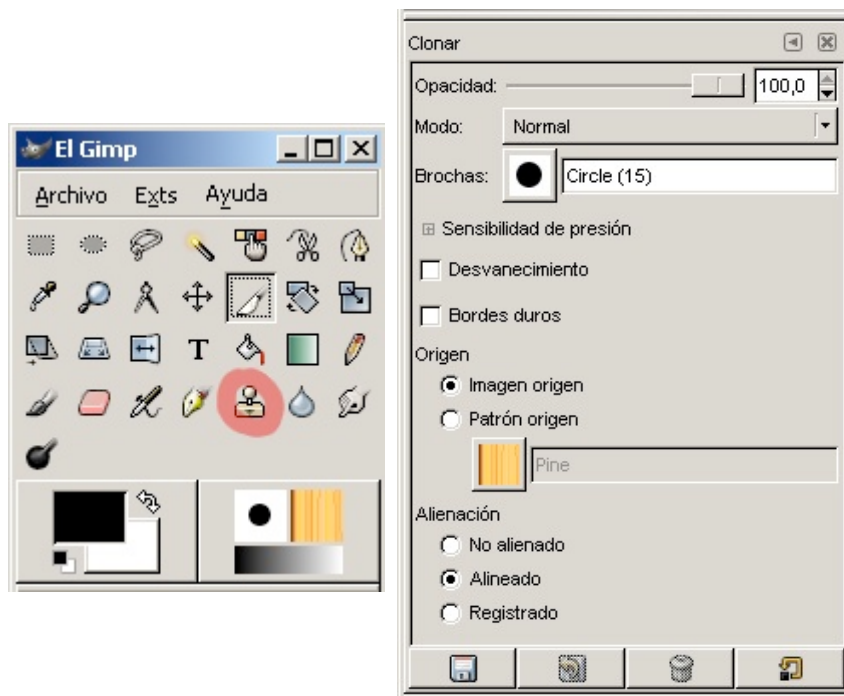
El Gimp

Archivo Exts Ayuda

T

Clonar

Opacidad: 100,0

Modo: Normal

Brochas: Circle (15)

Sensibilidad de presión

Desvanecimiento

Bordes duros

Origen

Imagen origen

Patrón origen

Pine

Alienación

No alienado

Alineado

Registrado